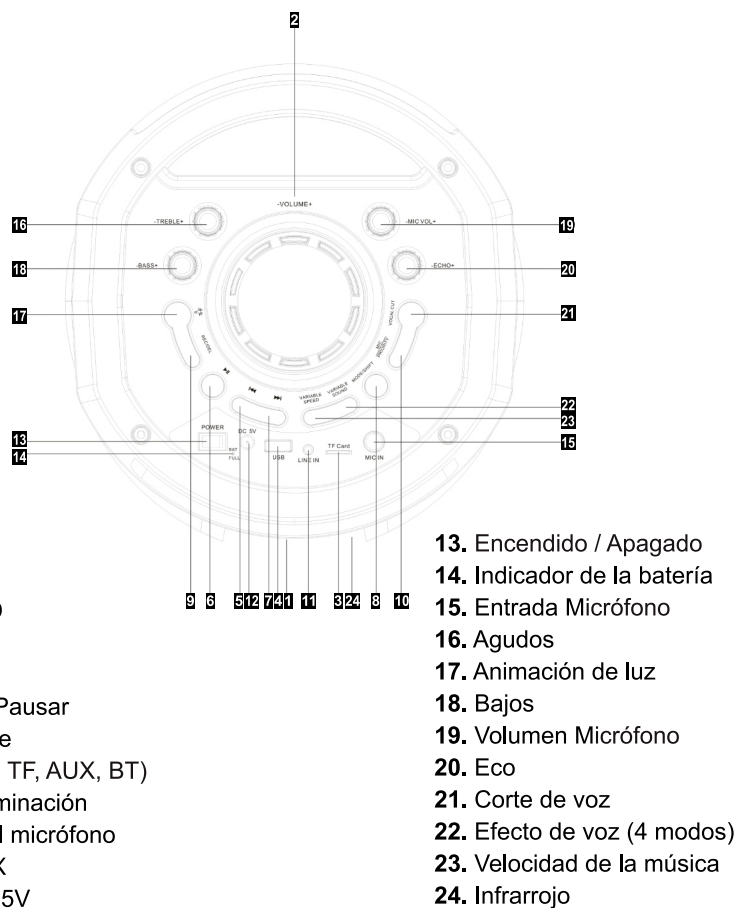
2

-VOLUME+

16 -TREBLE+

-MIC VOL+ 19

18 -BASS+

-ECHO+ 20

17

VOCAL CUT 21

REC/DEL

MIC PRIORITY

VARIABLE SPEED

VARIABLE SOUND

MODE/SHIFT

22

23

13 POWER

DC 5V

14 BAT FULL

USB

LINE IN

TF Card

MIC IN 15

9 6 5 12 7 4 1 11 3 24 8 10

13. Encendido / Apagado
14. Indicador de la batería
15. Entrada Micrófono
16. Agudos
17. Animación de luz
18. Bajos
19. Volumen Micrófono
20. Eco
21. Corte de voz
22. Efecto de voz (4 modos)
23. Velocidad de la música
24. Infrarrojo

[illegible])

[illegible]Pausar
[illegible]e
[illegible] TF, AUX, BT)
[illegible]minación
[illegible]l micrófono
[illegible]X
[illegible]5V